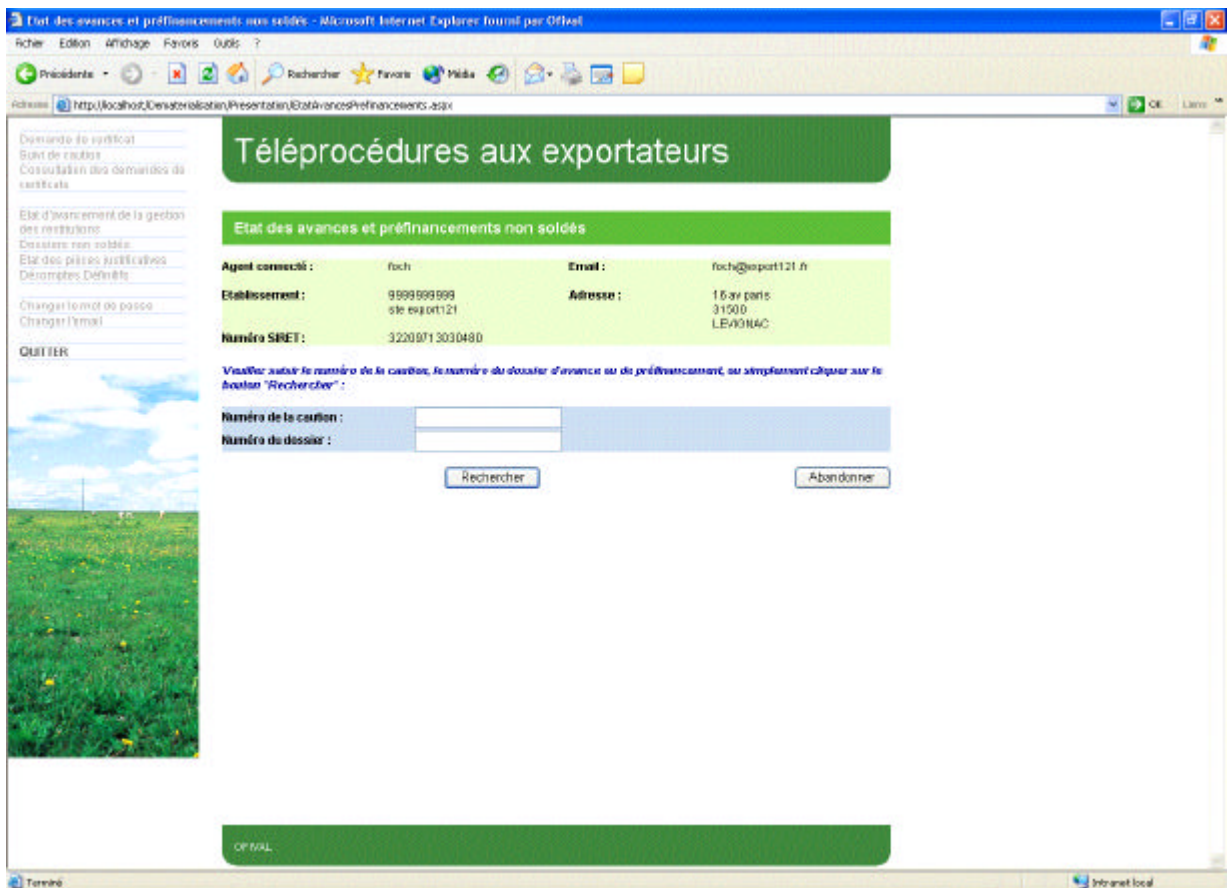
Etat des avances et préfinancements non soldés - Microsoft Internet Explorer fourni par Ofival

Fichier Edition Affichage Favoris Outils ?

Précédente Rechercher Favoris Média

Adresse http://localhost/Dematerialisation/Presentation/EtatAvancesPrefinancements.aspx OK Liens

Demande de certificat
Suivi de caution
Consultation des demandes de certificats

Etat d'avancement de la gestion des restitutions
Dossiers non soldés
Etat des pièces justificatives
Décomptes Définitifs

Changer le mot de passe
Changer l'email

QUITTER

Téléprocédures aux exportateurs

Etat des avances et préfinancements non soldés

| Agent connecté : | foch | Email : | foch@export121.fr |
|---|---|---|---|
| Etablissement : | 9999999999 ste export121 | Adresse : | 1 6 av paris 31500 LEVIGNAC |
| Numéro SIRET : | 32209713030480 | | |

Veuillez saisir le numéro de la caution, le numéro du dossier d'avance ou de préfinancement, ou simplement cliquer sur le bouton "Rechercher" :

Numéro de la caution :
Numéro du dossier :

Rechercher Abandonner

OFIVAL

Terminé Intranet local